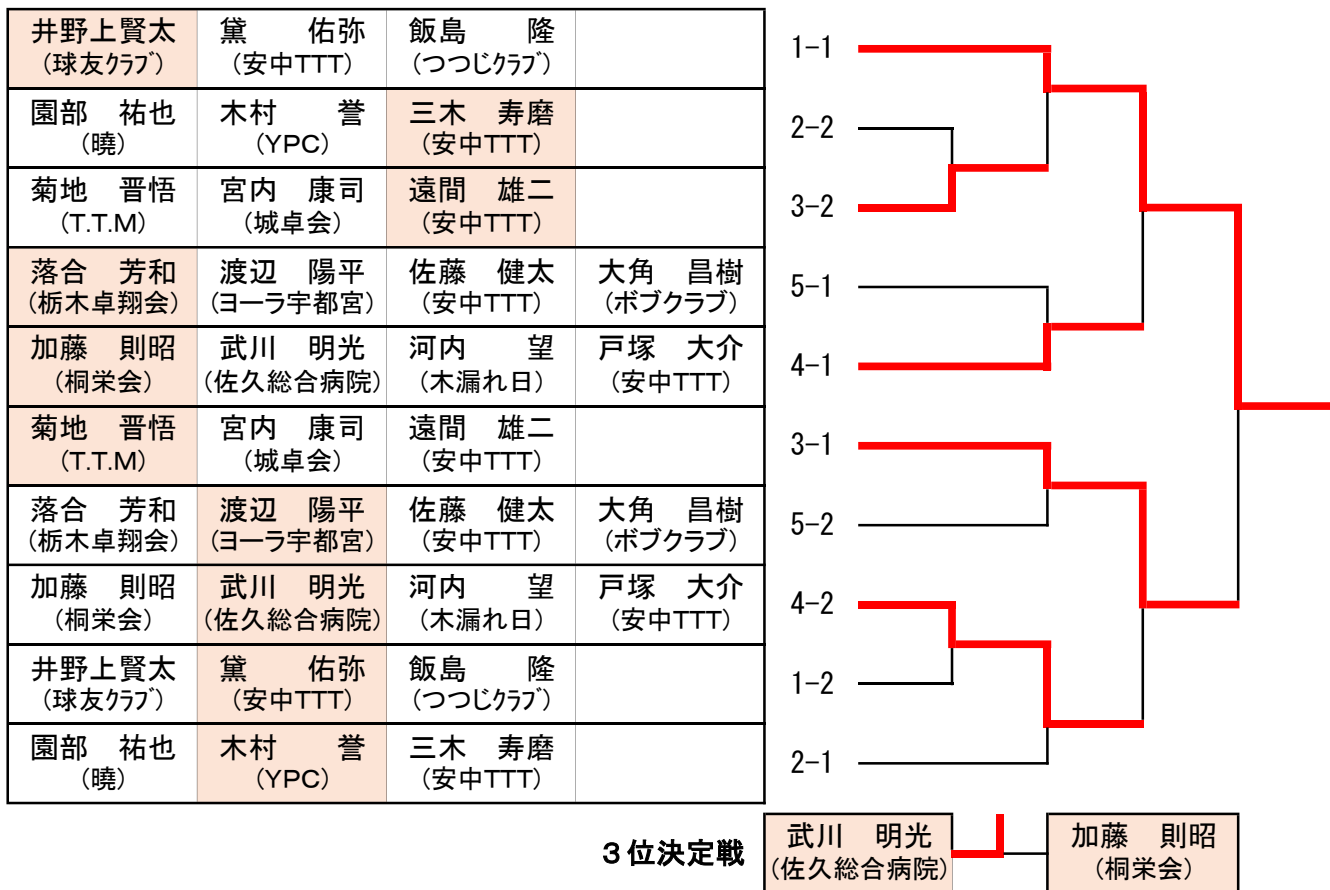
| | | | |
|---|---|---|---|
| 井野上賢太 (球友ｸﾗﾌﾞ) | 黛　佑弥 (安中TTT) | 飯島　隆 (つつじｸﾗﾌﾞ) | |
| 園部　祐也 (暁) | 木村　誉 (YPC) | 三木　寿磨 (安中TTT) | |
| 菊地　晋悟 (T.T.M) | 宮内　康司 (城卓会) | 遠間　雄二 (安中TTT) | |
| 落合　芳和 (栃木卓翔会) | 渡辺　陽平 (ヨーラ宇都宮) | 佐藤　健太 (安中TTT) | 大角　昌樹 (ボブクラブ) |
| 加藤　則昭 (桐栄会) | 武川　明光 (佐久総合病院) | 河内　望 (木漏れ日) | 戸塚　大介 (安中TTT) |
| 菊地　晋悟 (T.T.M) | 宮内　康司 (城卓会) | 遠間　雄二 (安中TTT) | |
| 落合　芳和 (栃木卓翔会) | 渡辺　陽平 (ヨーラ宇都宮) | 佐藤　健太 (安中TTT) | 大角　昌樹 (ボブクラブ) |
| 加藤　則昭 (桐栄会) | 武川　明光 (佐久総合病院) | 河内　望 (木漏れ日) | 戸塚　大介 (安中TTT) |
| 井野上賢太 (球友ｸﾗﾌﾞ) | 黛　佑弥 (安中TTT) | 飯島　隆 (つつじｸﾗﾌﾞ) | |
| 園部　祐也 (暁) | 木村　誉 (YPC) | 三木　寿磨 (安中TTT) | |

1-1
2-2
3-2
5-1
4-1
3-1
5-2
4-2
1-2
2-1

３位決定戦
武川　明光 (佐久総合病院)
加藤　則昭 (桐栄会)